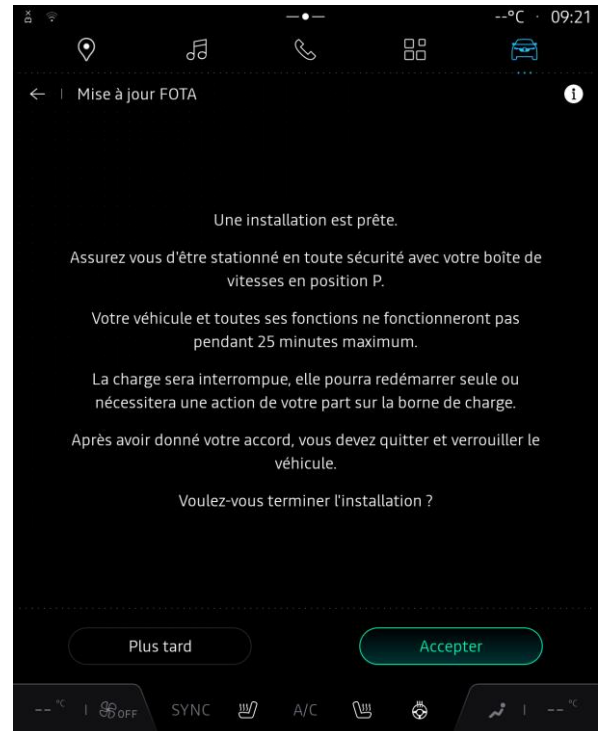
--°C · 09:21

← | Mise à jour FOTA

Une installation est prête.

Assurez vous d'être stationné en toute sécurité avec votre boîte de vitesses en position P.

Votre véhicule et toutes ses fonctions ne fonctionneront pas pendant 25 minutes maximum.

La charge sera interrompue, elle pourra redémarrer seule ou nécessitera une action de votre part sur la borne de charge.

Après avoir donné votre accord, vous devez quitter et verrouiller le véhicule.

Voulez-vous terminer l'installation ?

Plus tard

Accepter

-- °C | OFF SYNC A/C | -- °C